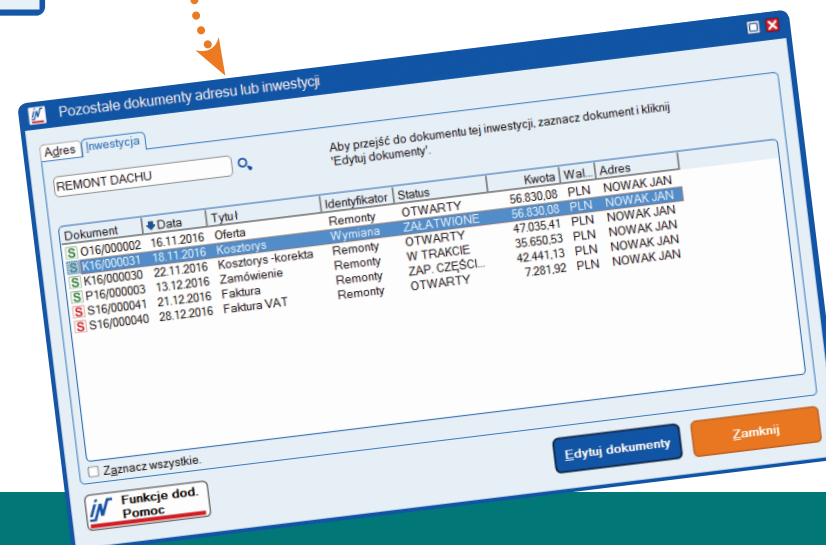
Pozostałe dokumenty adresu lub inwestycji

Adres | Inwestycja

REMONT DACHU

Aby przejść do dokumentu tej inwestycji, zaznacz dokument i kliknij 'Edytuj dokumenty'.

| Dokument | Data | Tytuł | Identyfikator | Status | Kwota | Wal... | Adres |
|---|---|---|---|---|---|---|---|
| S O16/000002 | 16.11.2016 | Oferta | Remonty | OTWARTY | 56.830,08 | PLN | NOWAK JAN |
| S K16/000031 | 18.11.2016 | Kosztorys | Wymiana | ZAŁATWIONE | 56.830,08 | PLN | NOWAK JAN |
| S K16/000030 | 22.11.2016 | Kosztorys -korekta | Remonty | OTWARTY | 47.035,41 | PLN | NOWAK JAN |
| S P16/000003 | 13.12.2016 | Zamówienie | Remonty | W TRAKCIE | 35.650,53 | PLN | NOWAK JAN |
| S S16/000041 | 21.12.2016 | Faktura | Remonty | ZAP. CZĘŚCI... | 42.441,13 | PLN | NOWAK JAN |
| S S16/000040 | 28.12.2016 | Faktura VAT | Remonty | OTWARTY | 7.281,92 | PLN | NOWAK JAN |

Zaznacz wszystkie.

Edytuj dokumenty

Zamknij

Funkcje dod.
Pomoc